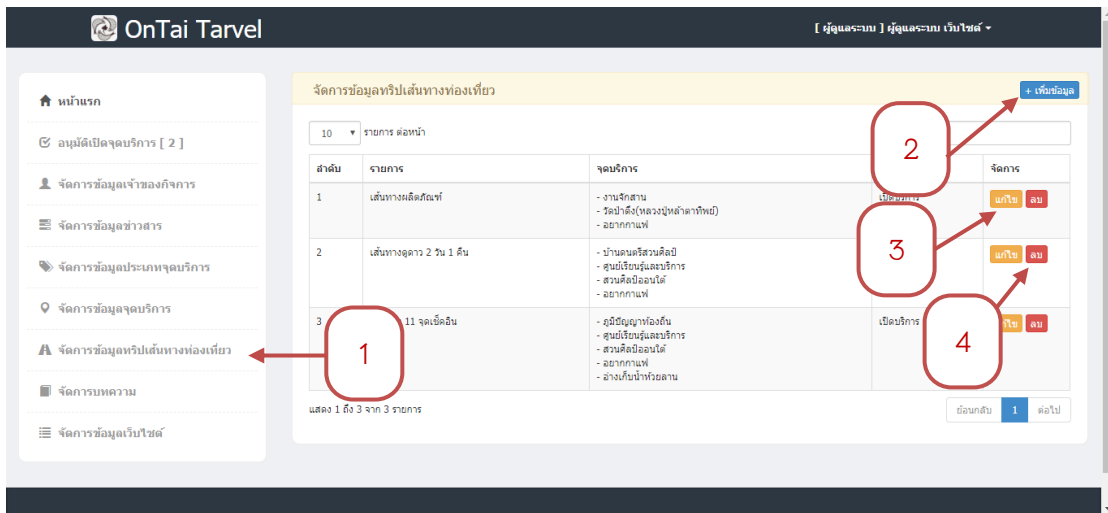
OnTai Tarvel

[ ผู้ดูแลระบบ ] ผู้ดูแลระบบ เว็บไซต์

หน้าแรก
อนุมัติเปิดจุดบริการ [ 2 ]
จัดการข้อมูลเจ้าของกิจการ
จัดการข้อมูลข่าวสาร
จัดการข้อมูลประเภทจุดบริการ
จัดการข้อมูลจุดบริการ
จัดการข้อมูลทริปเส้นทางท่องเที่ยว
จัดการบทความ
จัดการข้อมูลเว็บไซต์

จัดการข้อมูลทริปเส้นทางท่องเที่ยว

+ เพิ่มข้อมูล

10 รายการ ต่อหน้า

| ลำดับ | รายการ | จุดบริการ | | จัดการ |
|---|---|---|---|---|
| 1 | เส้นทางผลิตภัณฑ์ | - งานจักสาน - วัดป่าดึง(หลวงปู่หล้าตาทิพย์) - อยากกาแฟ | เปิดบริการ | แก้ไข ลบ |
| 2 | เส้นทางดูดาว 2 วัน 1 คืน | - บ้านดนตรีสวนศิลป์ - ศูนย์เรียนรู้และบริการ - สวนศิลป์ออนใต้ - อยากกาแฟ | | แก้ไข ลบ |
| 3 | 11 จุดเช็คอิน | - ภูมิปัญญาท้องถิ่น - ศูนย์เรียนรู้และบริการ - สวนศิลป์ออนใต้ - อยากกาแฟ - อ่างเก็บน้ำห้วยลาน | เปิดบริการ | แก้ไข ลบ |

แสดง 1 ถึง 3 จาก 3 รายการ

ย้อนกลับ 1 ต่อไป

1
2
3
4